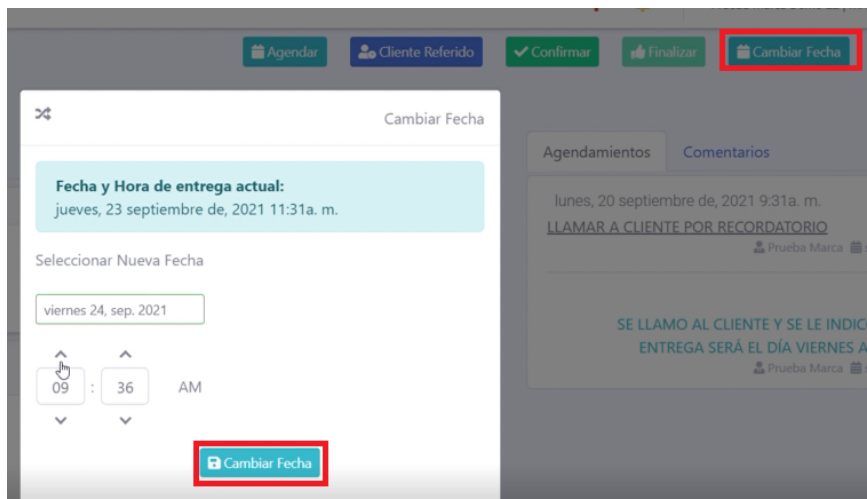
Agendar Cliente Referido Confirmar Finalizar Cambiar Fecha

Cambiar Fecha

Fecha y Hora de entrega actual:
jueves, 23 septiembre de, 2021 11:31a. m.

Seleccionar Nueva Fecha

viernes 24, sep. 2021

09 : 36 AM

Cambiar Fecha

Agendamientos Comentarios

lunes, 20 septiembre de, 2021 9:31a. m.
LLAMAR A CLIENTE POR RECORDATORIO
Prueba Marca

SE LLAMO AL CLIENTE Y SE LE INDIC
ENTREGA SERÁ EL DÍA VIERNES A
Prueba Marca